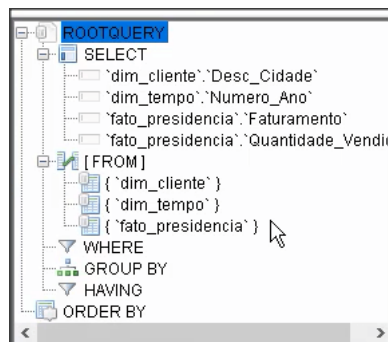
ROOTQUERY
SELECT
`dim_cliente`.`Desc_Cidade`
`dim_tempo`.`Numero_Ano`
`fato_presidencia`.`Faturamento`
`fato_presidencia`.`Quantidade_Vendi
[FROM]
{ `dim_cliente` }
{ `dim_tempo` }
{ `fato_presidencia` }
WHERE
GROUP BY
HAVING
ORDER BY